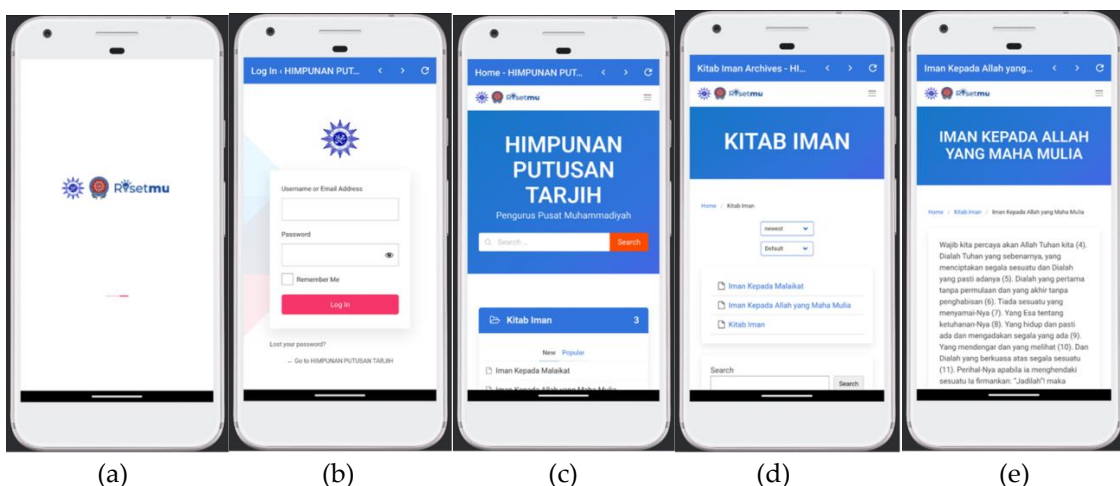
Risetmu

Log In ‹ HIMPUNAN PUT...

Username or Email Address

Password

Remember Me

Log In

Lost your password?

← Go to HIMPUNAN PUTUSAN TARJIH

Home - HIMPUNAN PUT...

Risetmu

HIMPUNAN PUTUSAN TARJIH

Pengurus Pusat Muhammadiyah

Search ...

Search

Kitab Iman 3

New Popular

Iman Kepada Malaikat

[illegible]

Kitab Iman Archives - HI...

Risetmu

KITAB IMAN

Home / Kitab Iman

newest

Default

Iman Kepada Malaikat

Iman Kepada Allah yang Maha Mulia

Kitab Iman

Search

Search

Iman Kepada Allah yang...

Risetmu

IMAN KEPADA ALLAH YANG MAHA MULIA

Home / Kitab Iman / Iman Kepada Allah yang Maha Mulia

Wajib kita percaya akan Allah Tuhan kita (4). Dialah Tuhan yang sebenarnya, yang menciptakan segala sesuatu dan Dialah yang pasti adanya (5). Dialah yang pertama tanpa permulaan dan yang akhir tanpa penghabisan (6). Tiada sesuatu yang menyamai-Nya (7). Yang Esa tentang ketuhanan-Nya (8). Yang hidup dan pasti ada dan mengadakan segala yang ada (9). Yang mendengar dan yang melihat (10). Dan Dialah yang berkuasa atas segala sesuatu (11). Perihal-Nya apabila ia menghendaki sesuatu Ia firmankan: "Jadilah"! maka

(a) (b) (c) (d) (e)